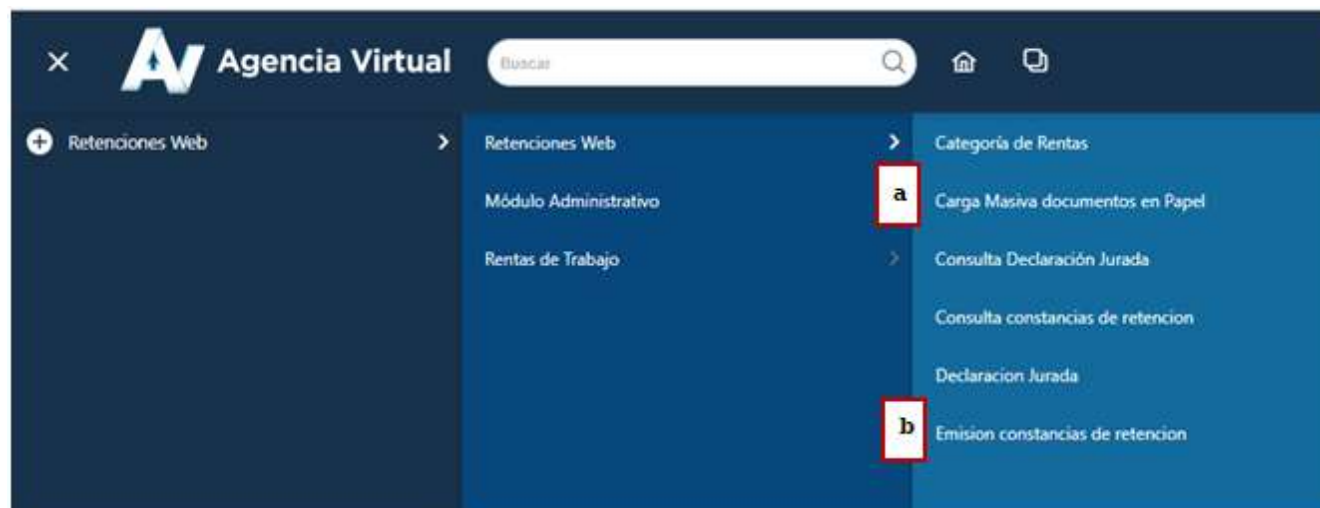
Agencia Virtual

Buscar

Retenciones Web

Retenciones Web

Módulo Administrativo

Rentas de Trabajo

Categoría de Rentas

a

Carga Masiva documentos en Papel

Consulta Declaración Jurada

Consulta constancias de retencion

Declaracion Jurada

b

Emision constancias de retencion